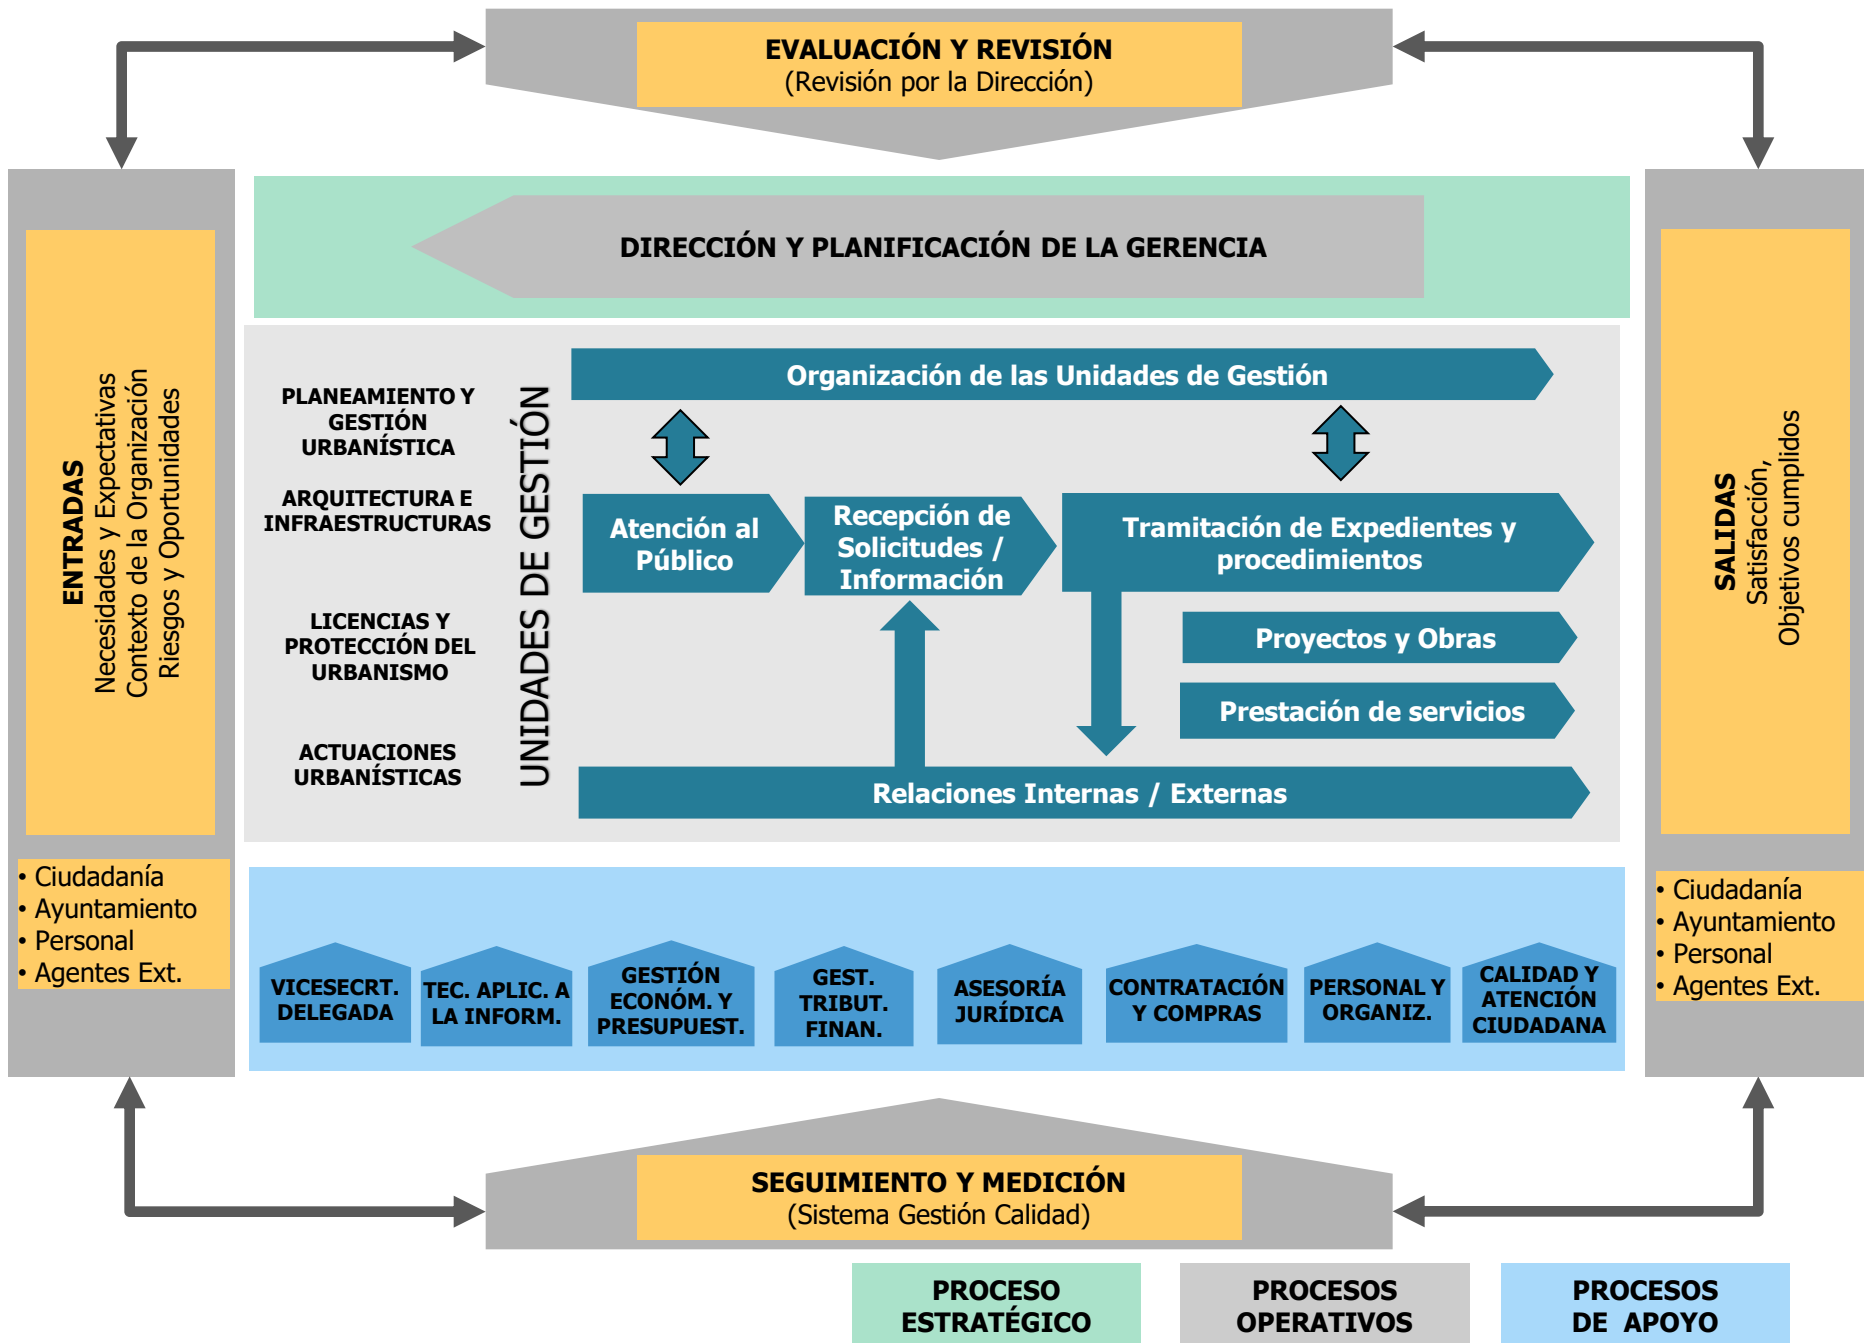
EVALUACIÓN Y REVISIÓN
(Revisión por la Dirección)

ENTRADAS
Necesidades y Expectativas
Contexto de la Organización
Riesgos y Oportunidades

• Ciudadanía
• Ayuntamiento
• Personal
• Agentes Ext.

DIRECCIÓN Y PLANIFICACIÓN DE LA GERENCIA

PLANEAMIENTO Y GESTIÓN URBANÍSTICA

ARQUITECTURA E INFRAESTRUCTURAS

LICENCIAS Y PROTECCIÓN DEL URBANISMO

ACTUACIONES URBANÍSTICAS

UNIDADES DE GESTIÓN

Organización de las Unidades de Gestión

Atención al Público

Recepción de Solicitudes / Información

Tramitación de Expedientes y procedimientos

Proyectos y Obras

Prestación de servicios

Relaciones Internas / Externas

SALIDAS
Satisfacción,
Objetivos cumplidos

• Ciudadanía
• Ayuntamiento
• Personal
• Agentes Ext.

VICESECRT. DELEGADA

TEC. APLIC. A LA INFORM.

GESTIÓN ECONÓM. Y PRESUPUEST.

GEST. TRIBUT. FINAN.

ASESORÍA JURÍDICA

CONTRATACIÓN Y COMPRAS

PERSONAL Y ORGANIZ.

CALIDAD Y ATENCIÓN CIUDADANA

SEGUIMIENTO Y MEDICIÓN
(Sistema Gestión Calidad)

PROCESO ESTRATÉGICO

PROCESOS OPERATIVOS

PROCESOS DE APOYO